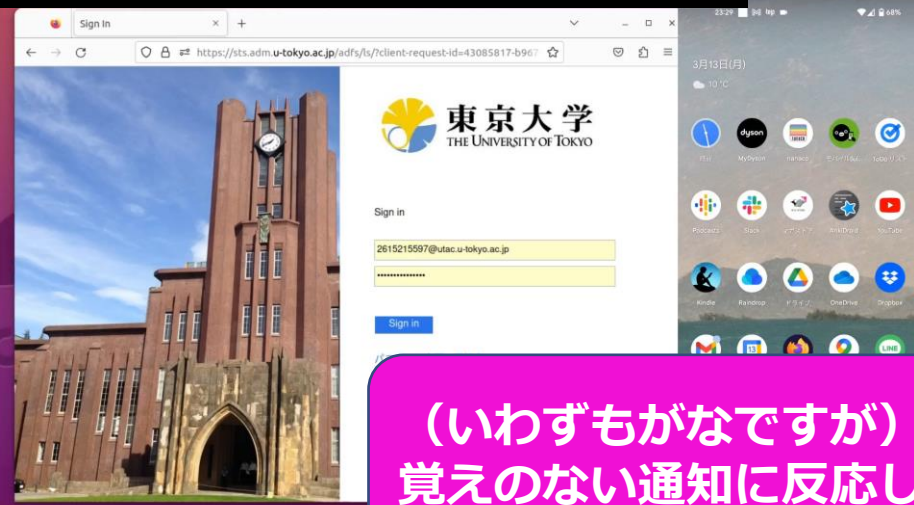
Sign In
https://sts.adm.u-tokyo.ac.jp/adfs/ls/?client-request-id=43085817-b96

東京大学
THE UNIVERSITY OF TOKYO

Sign in

2615215597@utac.u-tokyo.ac.jp

•••••••••••••••

Sign in

23:29
3月13日(月)
10 °C

dyson
MyDyson
Podcasts
Slack
YouTube
Kindle
Raindrop
OneDrive
Dropbox

（いわずもがなですが）
覚えのない通知に反応し